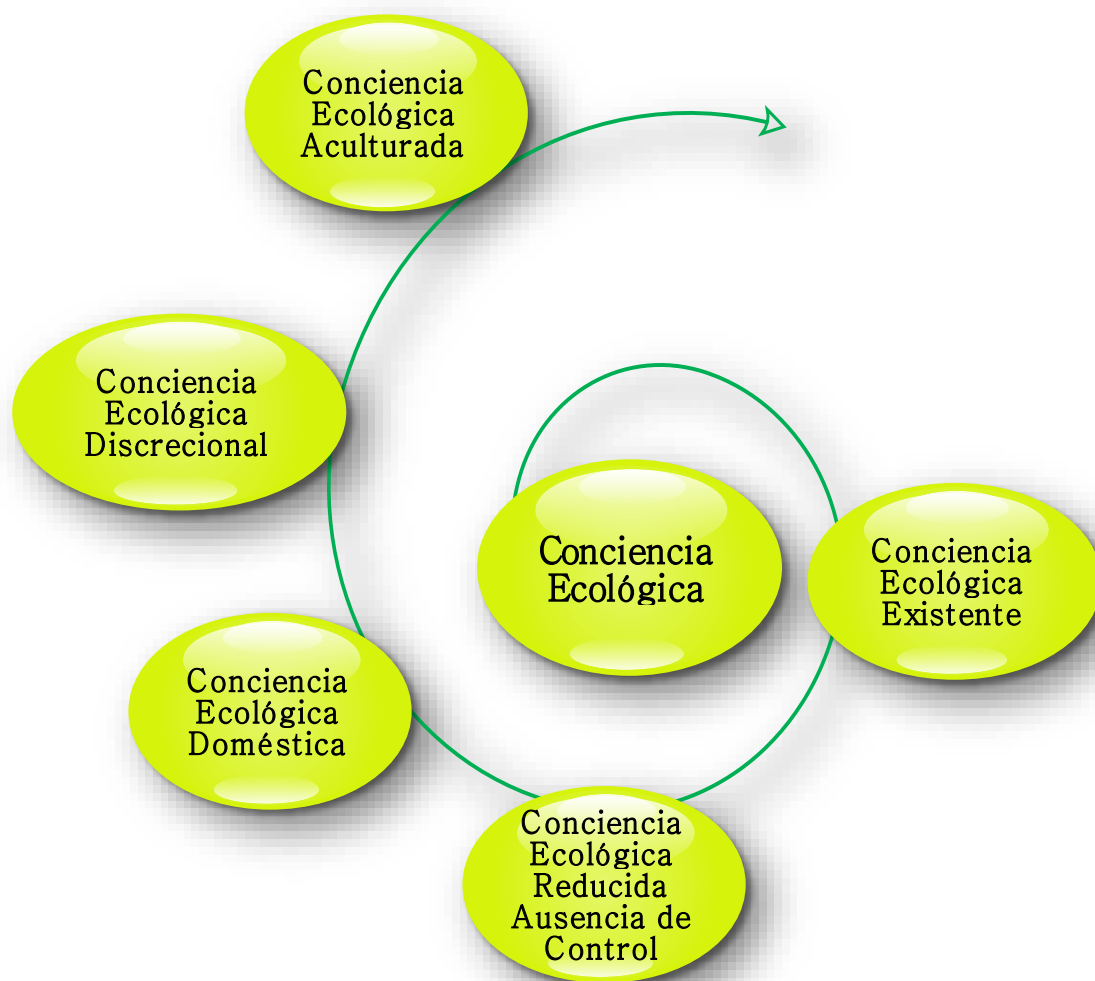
Conciencia Ecológica Aculturada

Conciencia Ecológica Discrecional

Conciencia Ecológica

Conciencia Ecológica Existente

Conciencia Ecológica Doméstica

Conciencia Ecológica Reducida Ausencia de Control